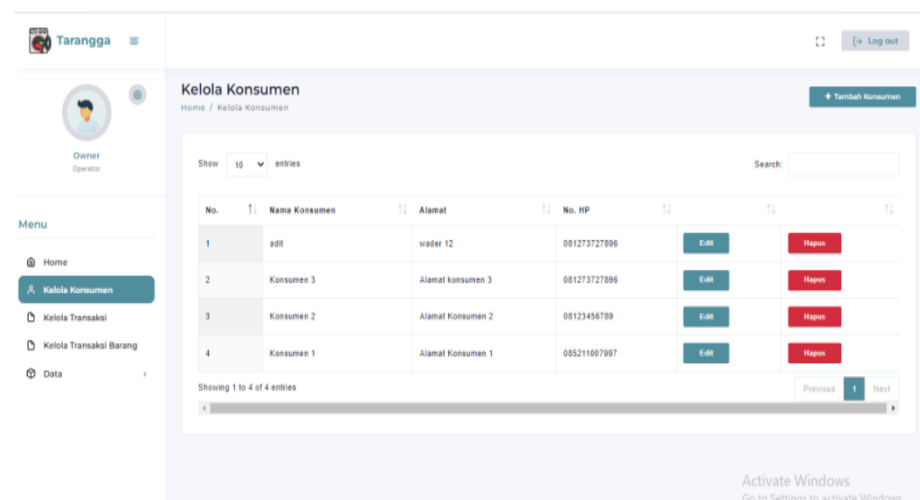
Tarangga

Log out

Owner
Operator

Menu

Home

Kelola Konsumen

Kelola Transaksi

Kelola Transaksi Barang

Data

Kelola Konsumen

Home / Kelola Konsumen

+ Tambah Konsumen

Show 10 entries

Search:

| No. | Nama Konsumen | Alamat | No. HP | | |
|---|---|---|---|---|---|
| 1 | adit | wader 12 | 081273727896 | Edit | Hapus |
| 2 | Konsumen 3 | Alamat konsumen 3 | 081273727896 | Edit | Hapus |
| 3 | Konsumen 2 | Alamat Konsumen 2 | 08123456789 | Edit | Hapus |
| 4 | Konsumen 1 | Alamat Konsumen 1 | 085211007997 | Edit | Hapus |

Showing 1 to 4 of 4 entries

Previous 1 Next

Activate Windows
Go to Settings to activate Windows